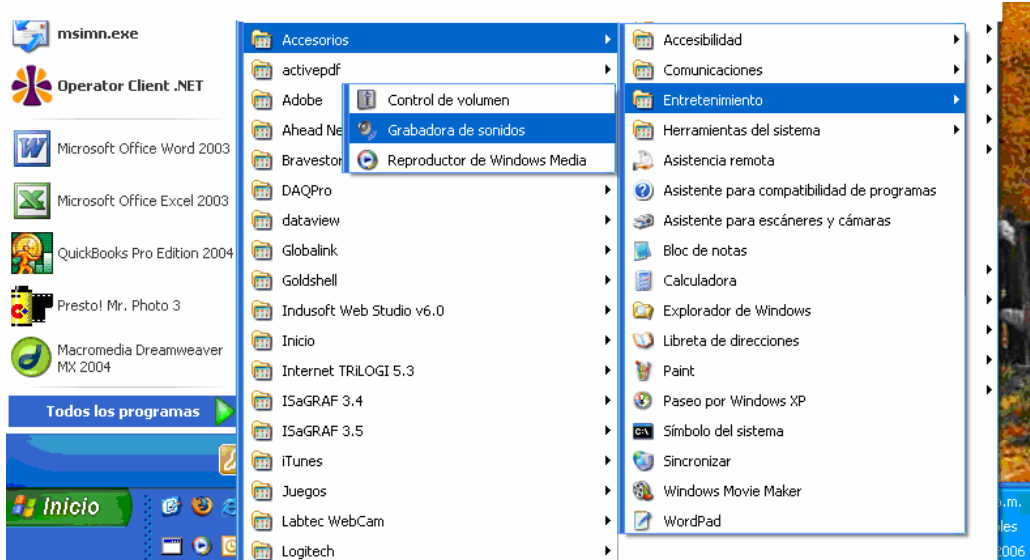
msimn.exe

Operator Client .NET

Microsoft Office Word 2003

Microsoft Office Excel 2003

QuickBooks Pro Edition 2004

Presto! Mr. Photo 3

Macromedia Dreamweaver MX 2004

Todos los programas

Inicio

Accesorios
activepdf
Adobe
Ahead Ne
Bravesto
DAQPro
dataview
Globalink
Goldshell
Indusoft Web Studio v6.0
Inicio
Internet TRiLOGI 5.3
ISaGRAF 3.4
ISaGRAF 3.5
iTunes
Juegos
Labtec WebCam
Logitech

Control de volumen
Grabadora de sonidos
Reproductor de Windows Media

Accesibilidad
Comunicaciones
Entretenimiento
Herramientas del sistema
Asistencia remota
Asistente para compatibilidad de programas
Asistente para escáneres y cámaras
Bloc de notas
Calculadora
Explorador de Windows
Libreta de direcciones
Paint
Paseo por Windows XP
Símbolo del sistema
Sincronizar
Windows Movie Maker
WordPad

p.m.
les
2006